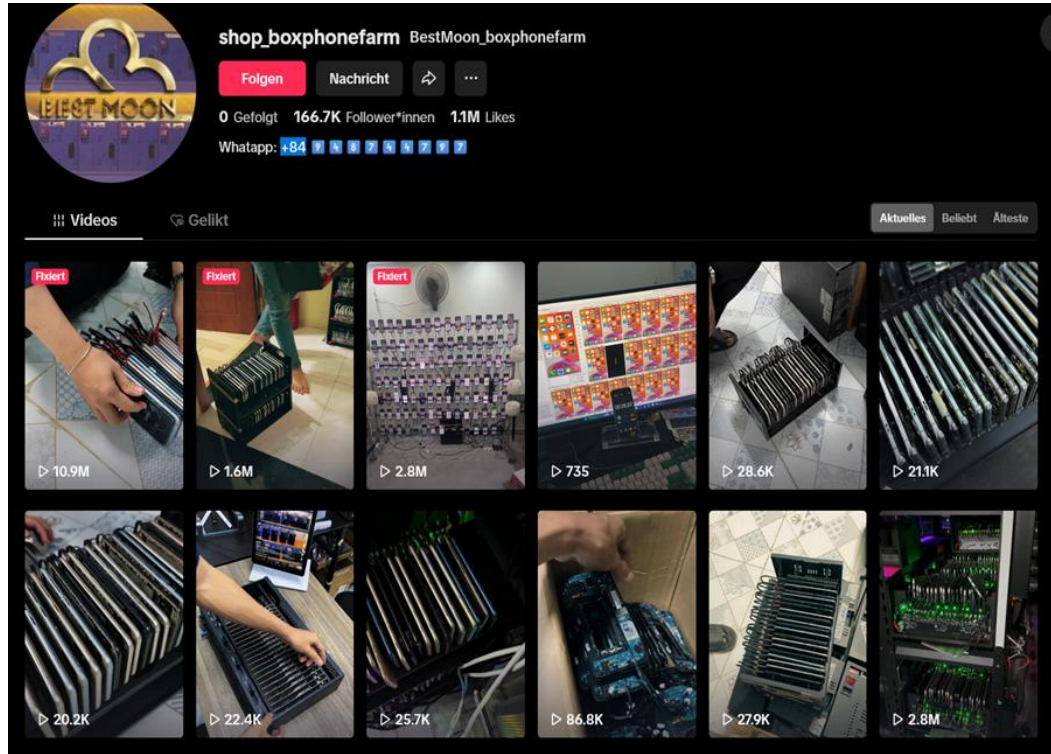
BEST MOON

shop_boxphonefarm BestMoon_boxphonefarm

Folgen Nachricht

0 Gefolgt 166.7K Follower*innen 1.1M Likes

Whatapp: +84 9 4 8 7 4 4 7 9 7

Videos Gelikt

Aktuelles Beliebt Älteste

Fixiert
10.9M

Fixiert
1.6M

Fixiert
2.8M

735

28.6K

21.1K

20.2K

22.4K

25.7K

86.8K

27.9K

2.8M